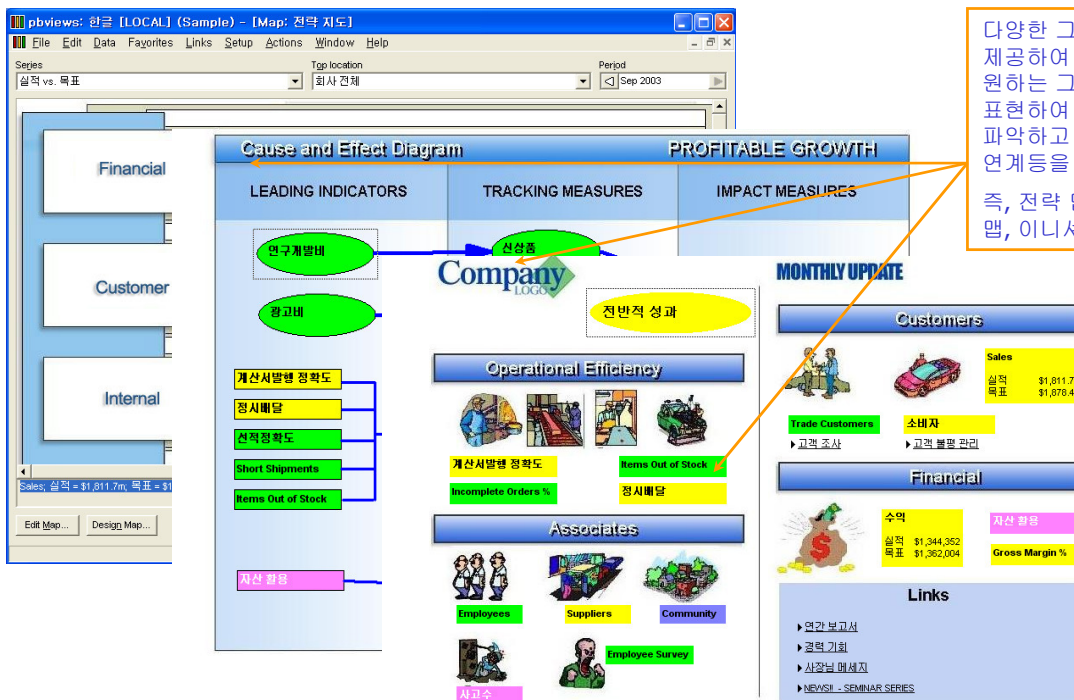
pbviews: 한글 [LOCAL] (Sample) - [Map: 전략 지도]

File Edit Data Favorites Links Setup Actions Window Help

Series
실적 vs. 목표

Top location
회사 전체

Period
Sep 2003

Financial

Customer

Internal

Sales; 실적 = $1,811.7m; 목표 = $1

Edit Map... Design Map...

다양한 그
제공하여
원하는 그
표현하여
파악하고
연계등을

즉, 전략
맵, 이니시

Cause and Effect Diagram PROFITABLE GROWTH

LEADING INDICATORS TRACKING MEASURES IMPACT MEASURES

연구개발비
신상품

광고비

계산서발행 정확도
정시배달
선적정확도
Short Shipments
Items Out of Stock

자산 활용

Company LOGO

전반적 성과

MONTHLY UPDATE

Operational Efficiency

계산서발행 정확도
Items Out of Stock
Incomplete Orders %
정시배달

Associates

Employees
Suppliers
Community
Employee Survey
사고수

Customers

Sales
실적 $1,811.7
목표 $1,878.4

Trade Customers
소비자
▸고객 조사
▸고객 불평 관리

Financial

수익
실적 $1,344,352
목표 $1,362,004

자산 활용
Gross Margin %

Links

▸연간 보고서
▸경력 기회
▸사장님 메세지
▸NEWS!! - SEMINAR SERIES